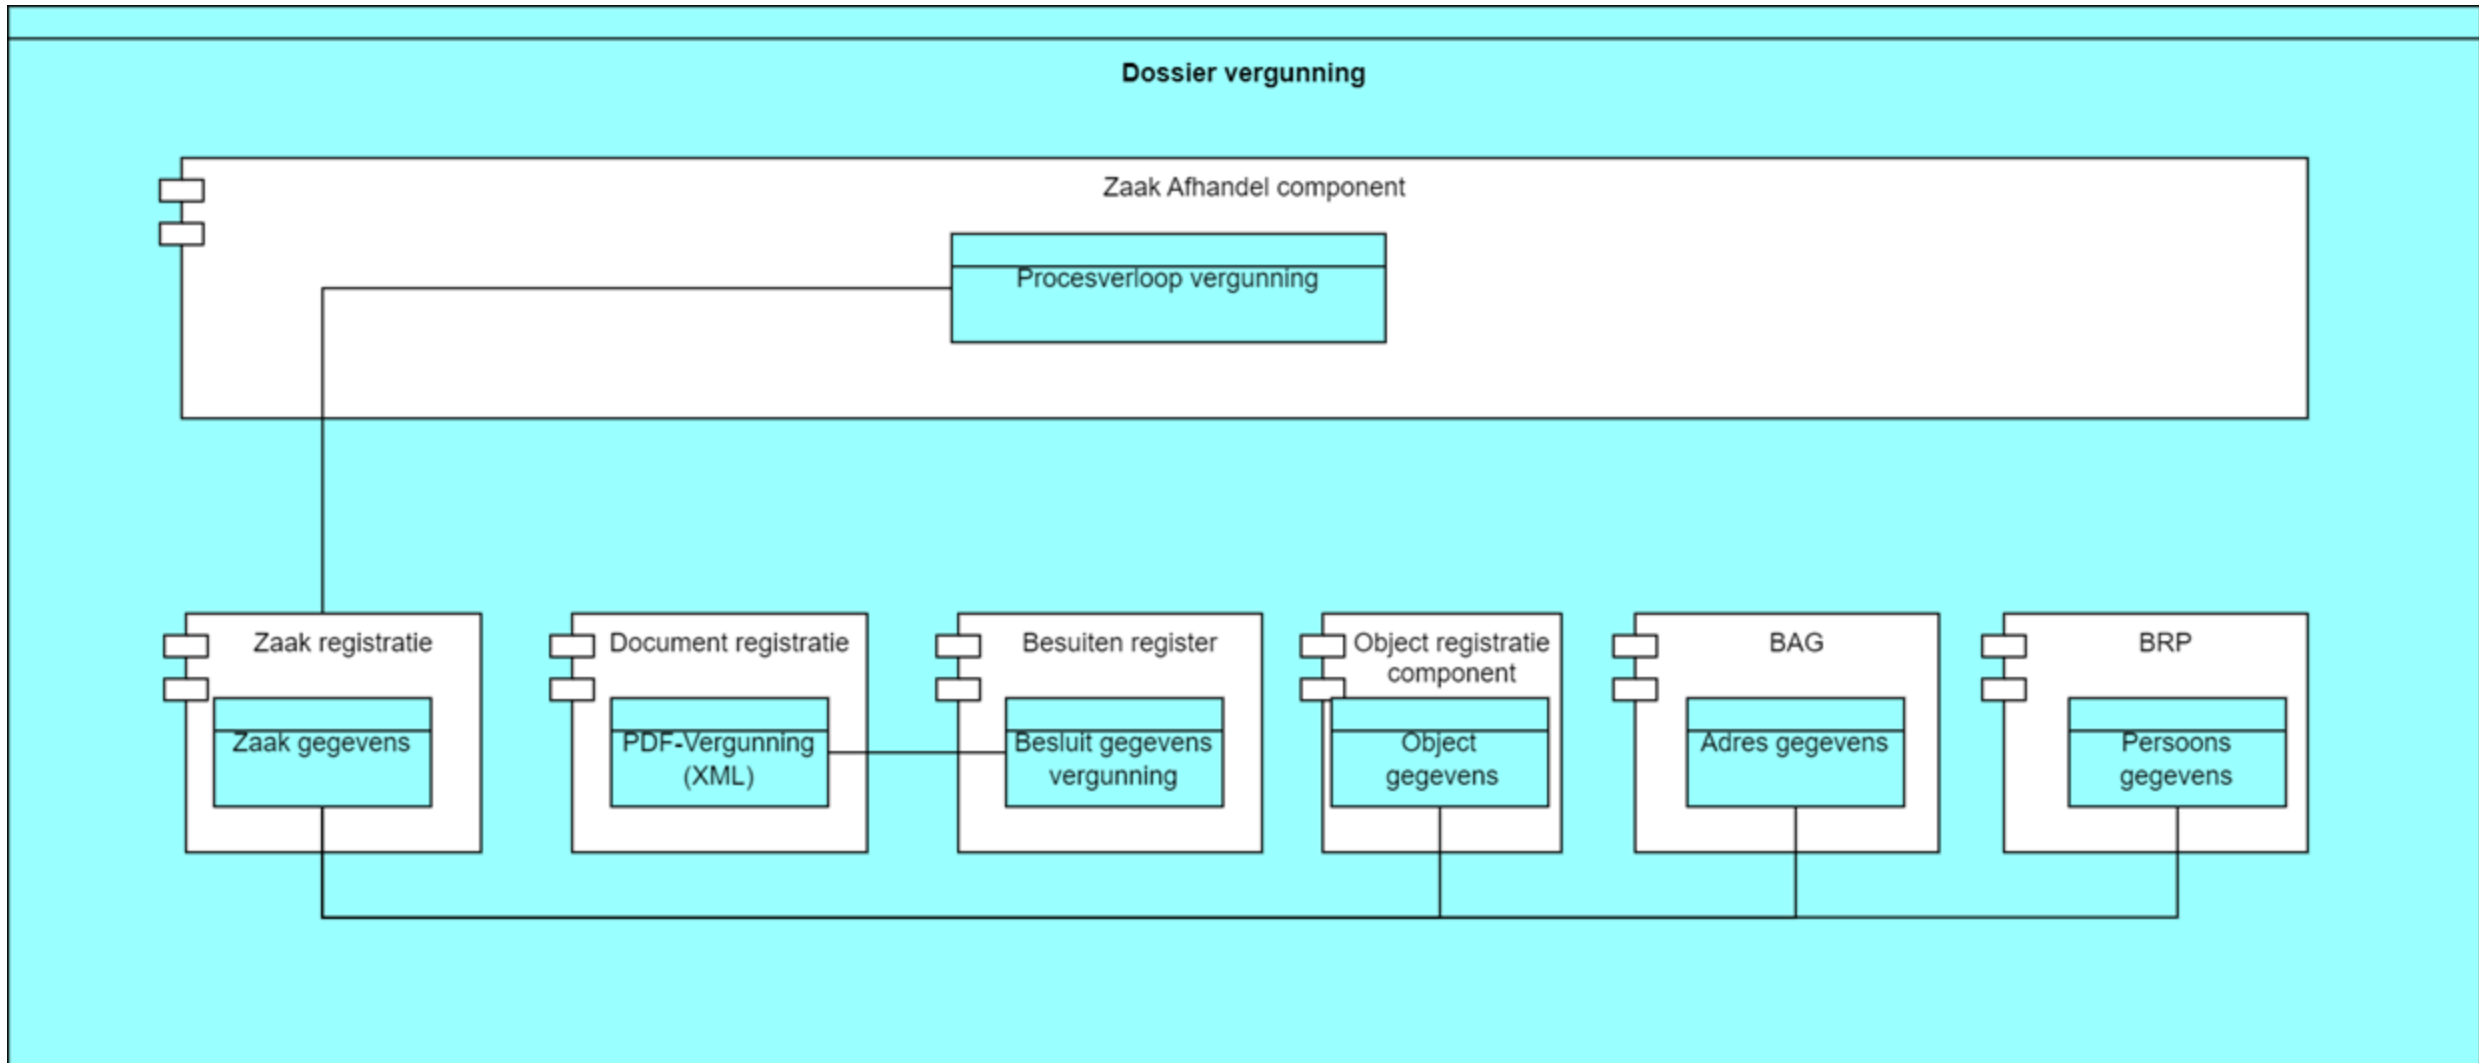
Dossier vergunning

Zaak Afhandel component

Procesverloop vergunning

Zaak registratie

Zaak gegevens

Document registratie

PDF-Vergunning (XML)

Besuiten register

Besluit gegevens vergunning

Object registratie component

Object gegevens

BAG

Adres gegevens

BRP

Persoons gegevens